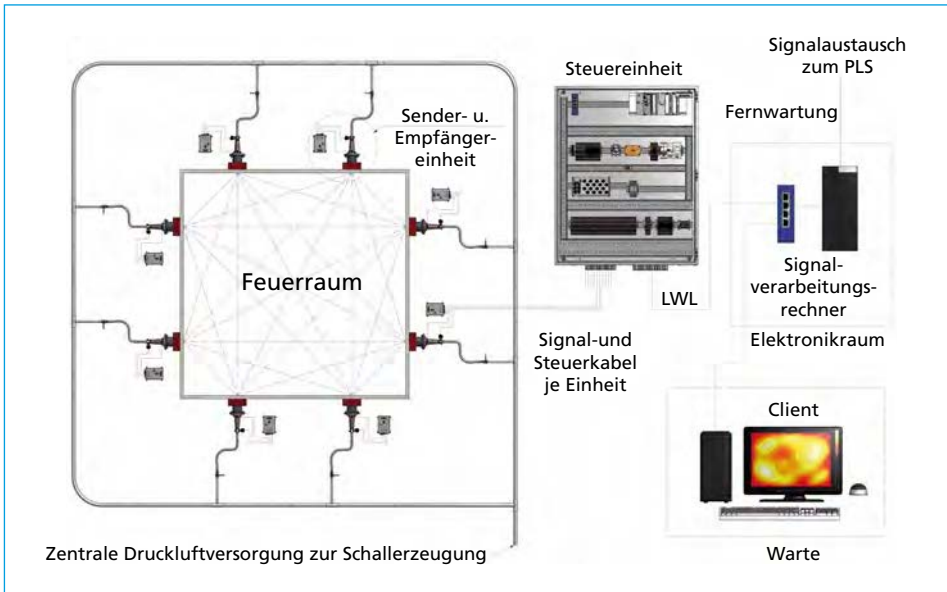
Signalaustausch zum PLS

Steuereinheit

Fernwartung

Sender- u. Empfänger-einheit

Feuerraum

Signal-verarbeitungs-rechner

LWL

Signal-und Steuerkabel je Einheit

Elektronikraum

Client

Zentrale Druckluftversorgung zur Schallerzeugung

Warte